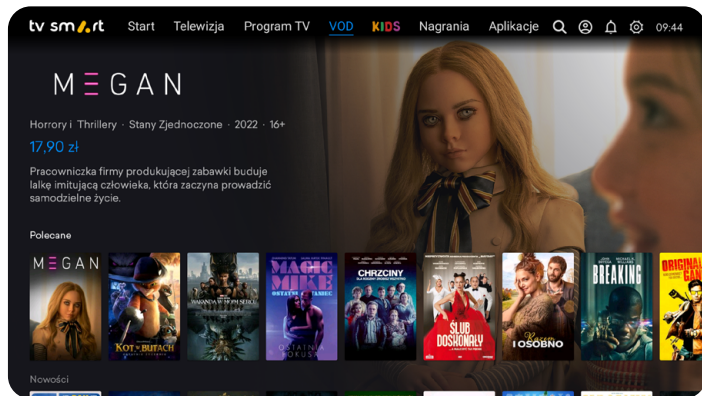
tv smart Start Telewizja Program TV VOD KIDS Nagrania Aplikacje 09:44

MEGAN

Horrory i Thrillery · Stany Zjednoczone · 2022 · 16+

17,90 zł

Pracowniczka firmy produkującej zabawki buduje lalkę imitującą człowieka, która zaczyna prowadzić samodzielne życie.

Polecane

MEGAN

KOT W BUTACH

WAKANDA W MOIM SERCU

MAGIC MIKE OSTATNI TANIEC

CHRZCINY

ŚLUB DOSKONAŁY

I OSOBNO

BREAKING

ORIGINAL GANG

Nowości